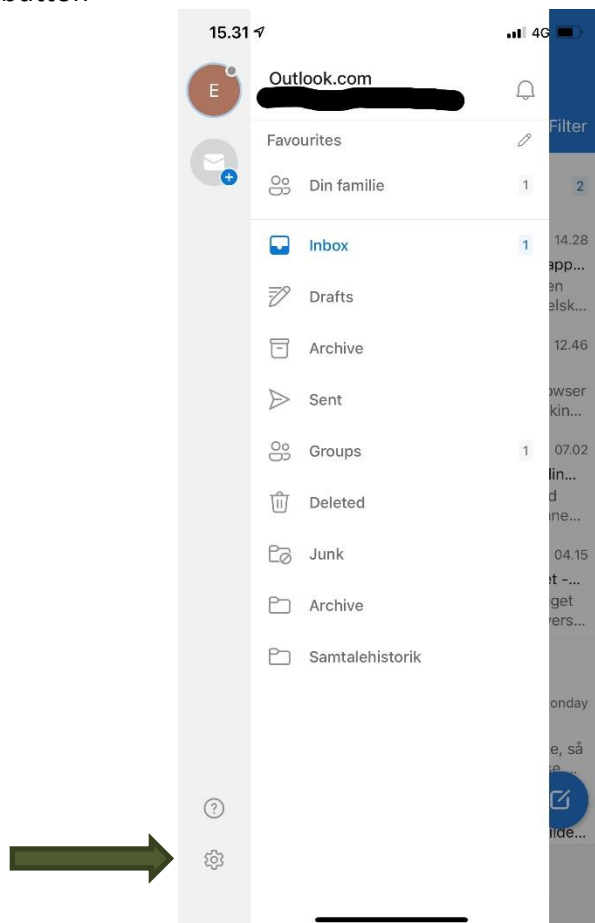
button

15.31

4G

E

Outlook.com

Favourites

Din familie 1

Inbox 1

Drafts

Archive

Sent

Groups 1

Deleted

Junk

Archive

Samtalehistorik

Filter

2

14.28

app...

en

elsk...

12.46

owser

kin...

07.02

lin...

d

ne...

04.15

et -...

get

vers...

onday

e, så

se

ilde...